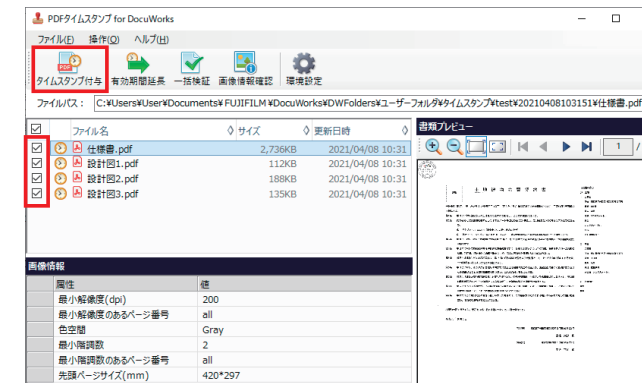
PDFタイムスタンプ for DocuWorks

ファイル(F) 操作(O) ヘルプ(H)

タイムスタンプ付与 有効期間延長 一括検証 画像情報確認 環境設定

ファイルパス： C:¥Users¥User¥Documents¥FUJIFILM¥DocuWorks¥DWFolders¥ユーザーフォルダ¥タイムスタンプ¥test¥20210408103151¥仕様書.pdf

| | | ファイル名 | サイズ | 更新日時 |
|---|---|---|---|---|
| ☑ | | 仕様書.pdf | 2,736KB | 2021/04/08 10:31 |
| ☑ | | 設計図1.pdf | 112KB | 2021/04/08 10:31 |
| ☑ | | 設計図2.pdf | 188KB | 2021/04/08 10:31 |
| ☑ | | 設計図3.pdf | 135KB | 2021/04/08 10:31 |

書類プレビュー

1

画像情報

| 属性 | 値 |
|---|---|
| 最小解像度(dpi) | 200 |
| 最小解像度のあるページ番号 | all |
| 色空間 | Gray |
| 最小階調数 | 2 |
| 最小階調数のあるページ番号 | all |
| 先頭ページサイズ(mm) | 420*297 |